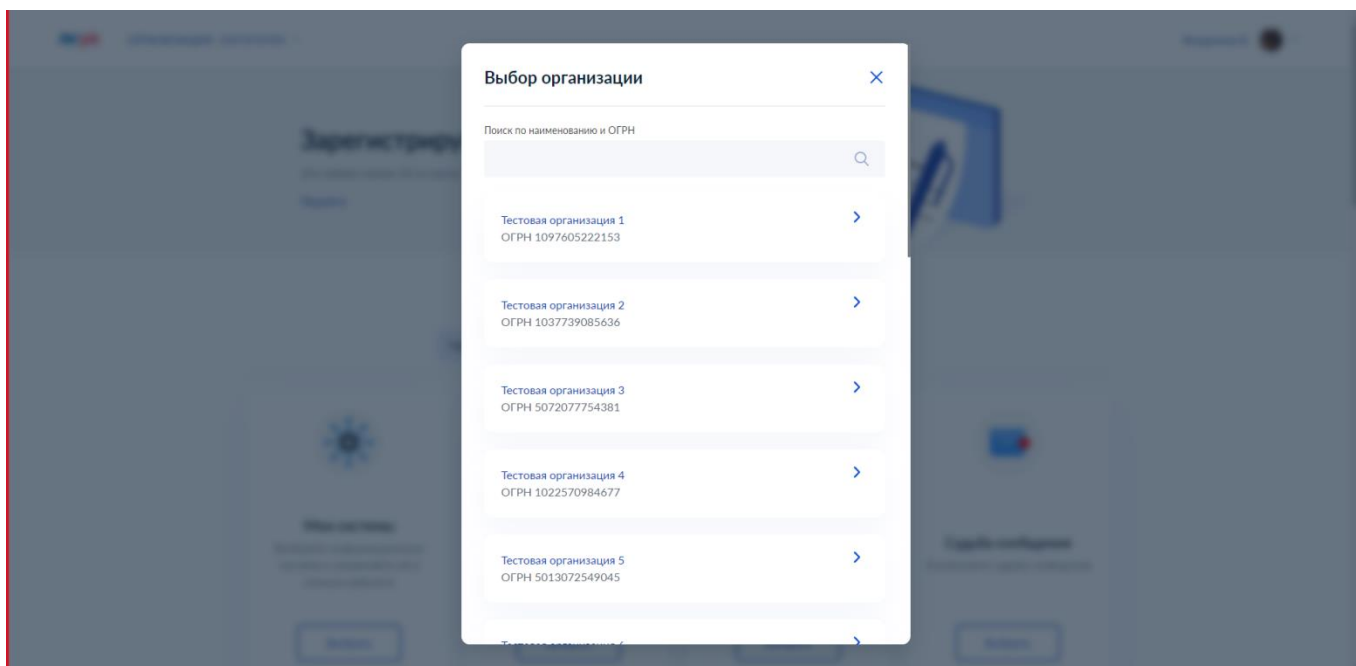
Выбор организации

Поиск по наименованию и ОГРН

Тестовая организация 1
ОГРН 1097605222153

Тестовая организация 2
ОГРН 1037739085636

Тестовая организация 3
ОГРН 5072077754381

Тестовая организация 4
ОГРН 1022570984677

Тестовая организация 5
ОГРН 5013072549045

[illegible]